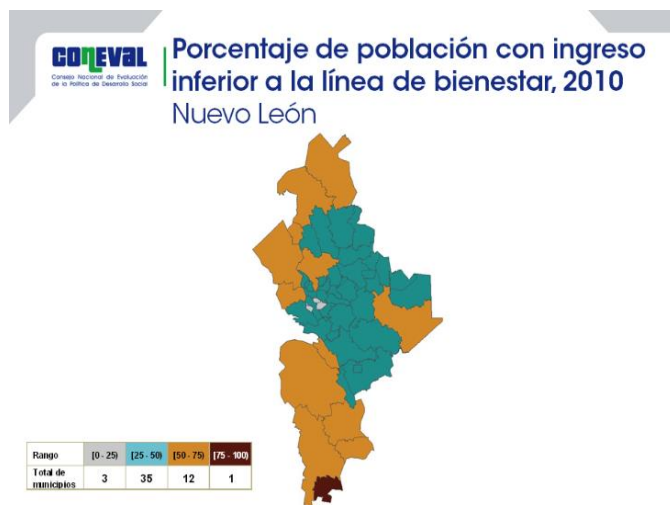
CONEVAL
Consejo Nacional de Evaluación de la Política de Desarrollo Social

Porcentaje de población con ingreso inferior a la línea de bienestar, 2010
Nuevo León

| Rango | [0 - 25) | [25 - 50) | [50 - 75) | [75 - 100] |
|---|---|---|---|---|
| Total de municipios | 3 | 35 | 12 | 1 |